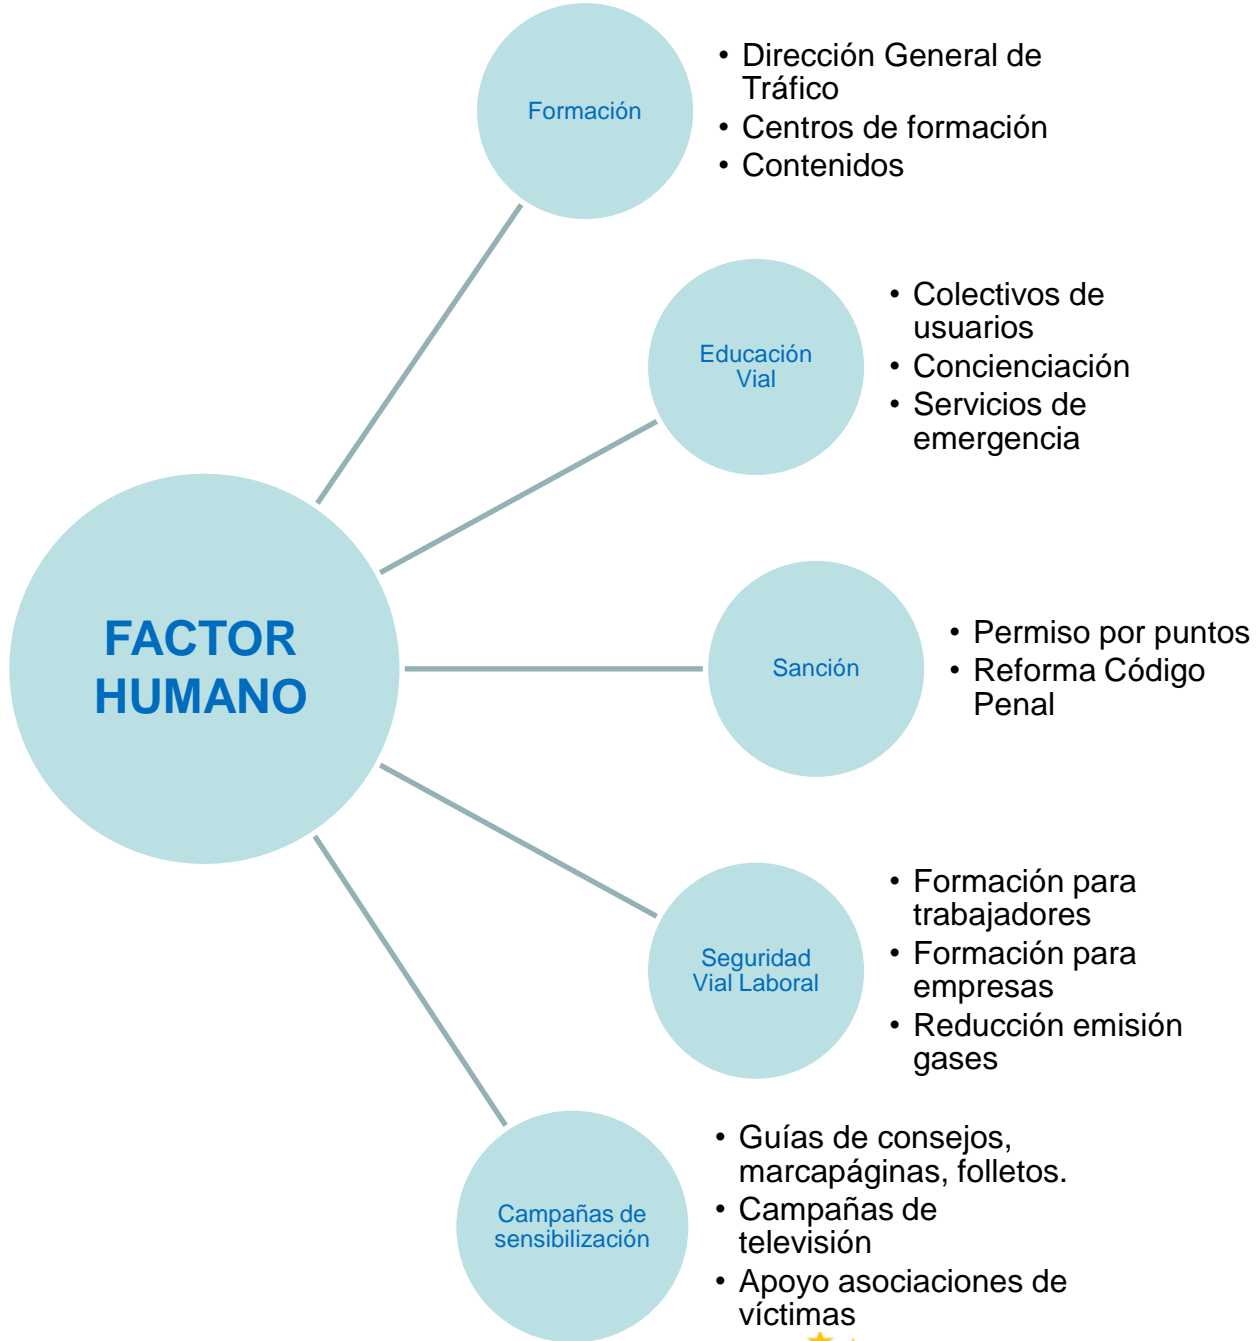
FACTOR HUMANO

Formación

- Dirección General de Tráfico
- Centros de formación
- Contenidos

Educación Vial

- Colectivos de usuarios
- Concienciación
- Servicios de emergencia

Sanción

- Permiso por puntos
- Reforma Código Penal

Seguridad Vial Laboral

- Formación para trabajadores
- Formación para empresas
- Reducción emisión gases

Campañas de sensibilización

- Guías de consejos, marcapáginas, folletos.
- Campañas de televisión
- Apoyo asociaciones de víctimas